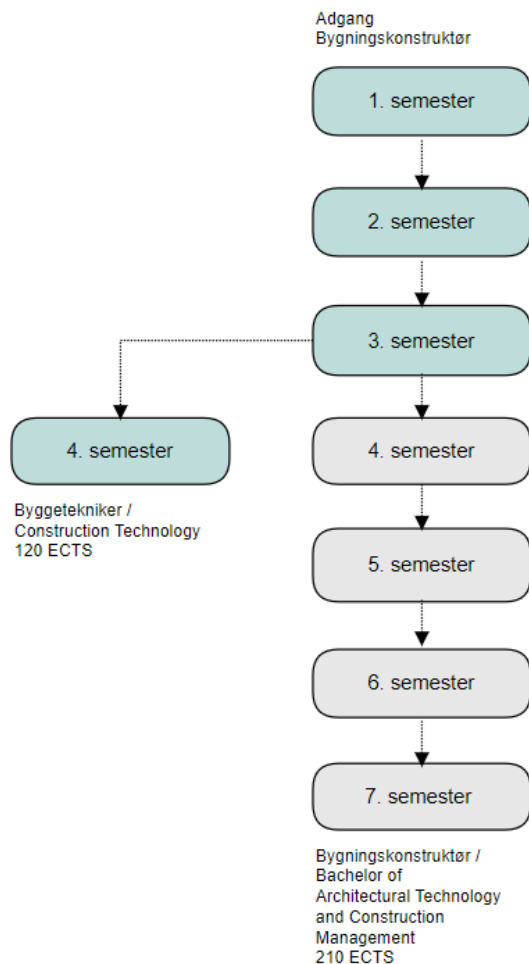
Adgang
Bygningskonstruktør

1. semester

2. semester

3. semester

4. semester

Byggetekniker /
Construction Technology
120 ECTS

4. semester

5. semester

6. semester

7. semester

Bygningskonstruktør /
Bachelor of
Architectural Technology
and Construction
Management
210 ECTS